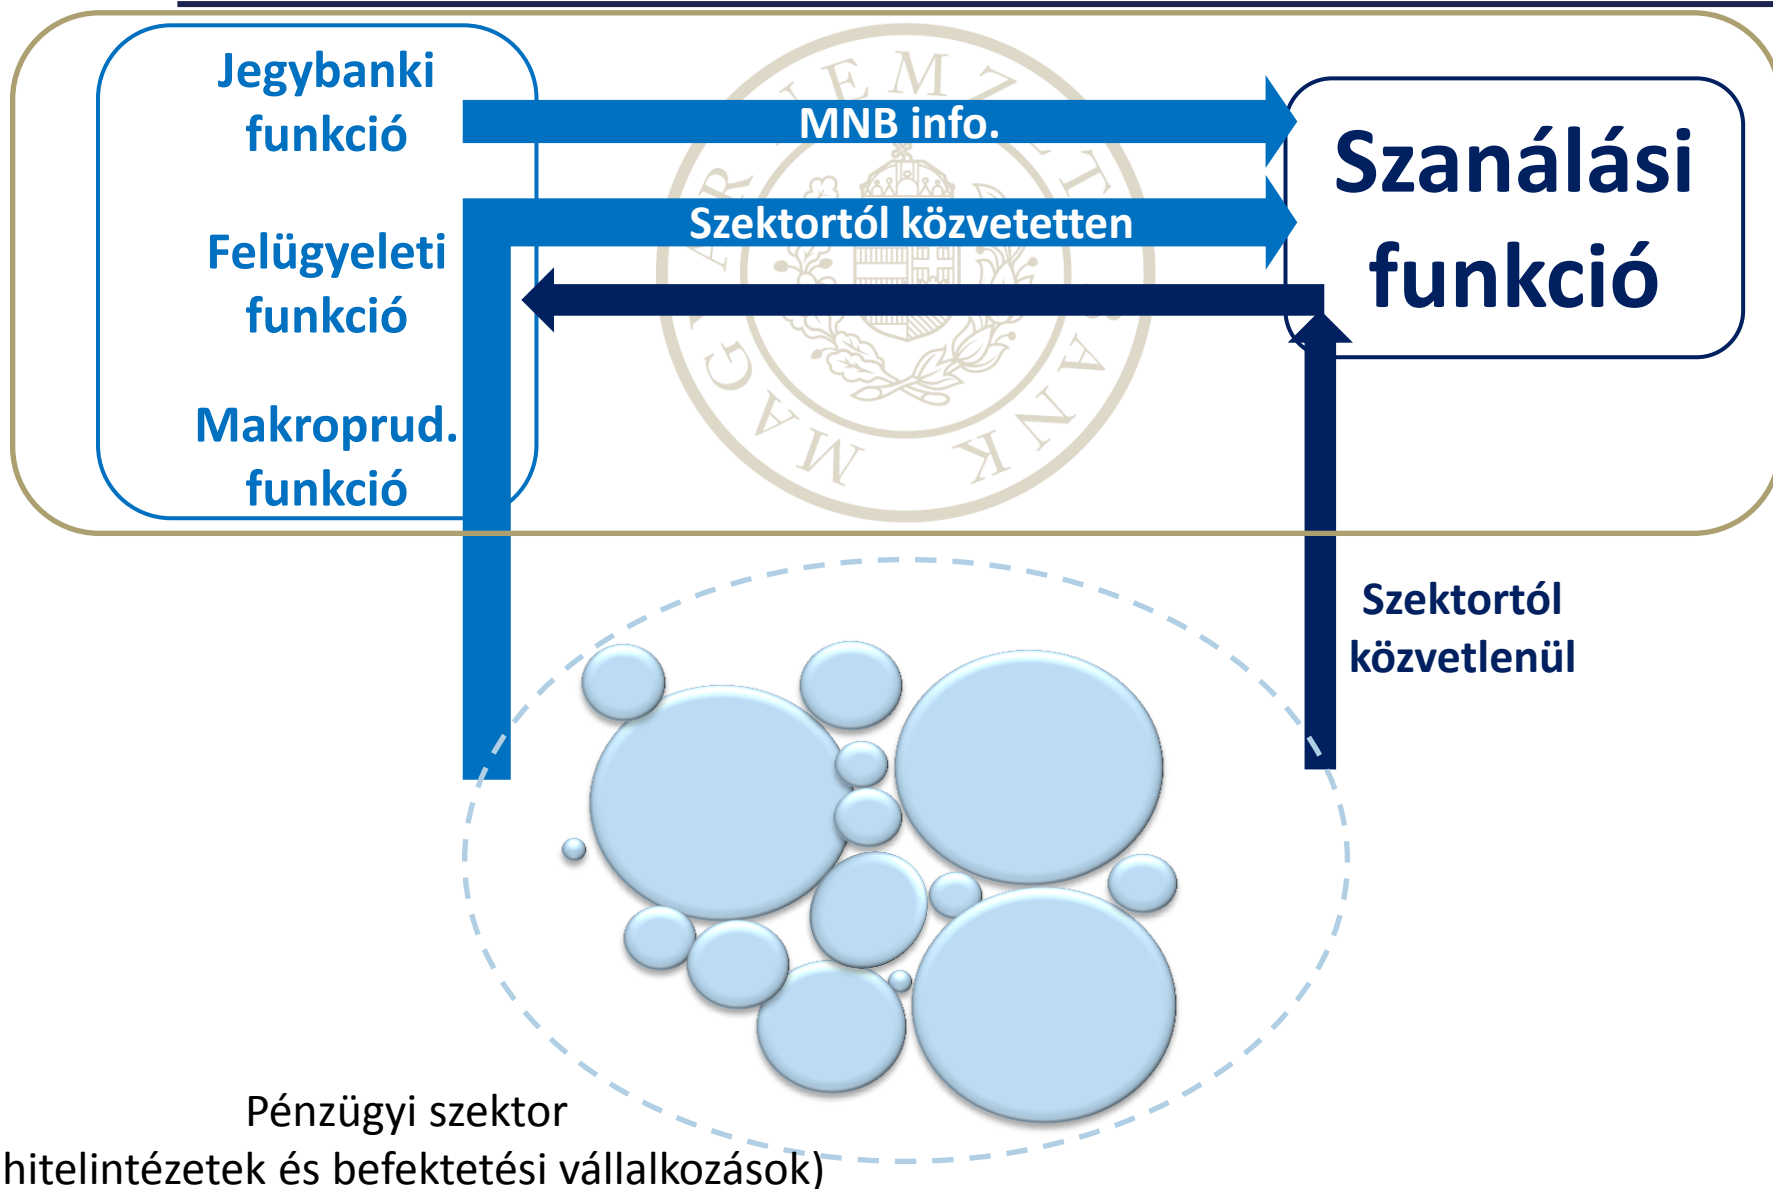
Jegybanki funkció

Felügyeleti funkció

Makroprud. funkció

MNB info.

Szektortól közvetetten

Szanálási funkció

MAGYAR NEMZETI BANK

Szektortól közvetlenül

Pénzügyi szektor
hitelintézetek és befektetési vállalkozások)